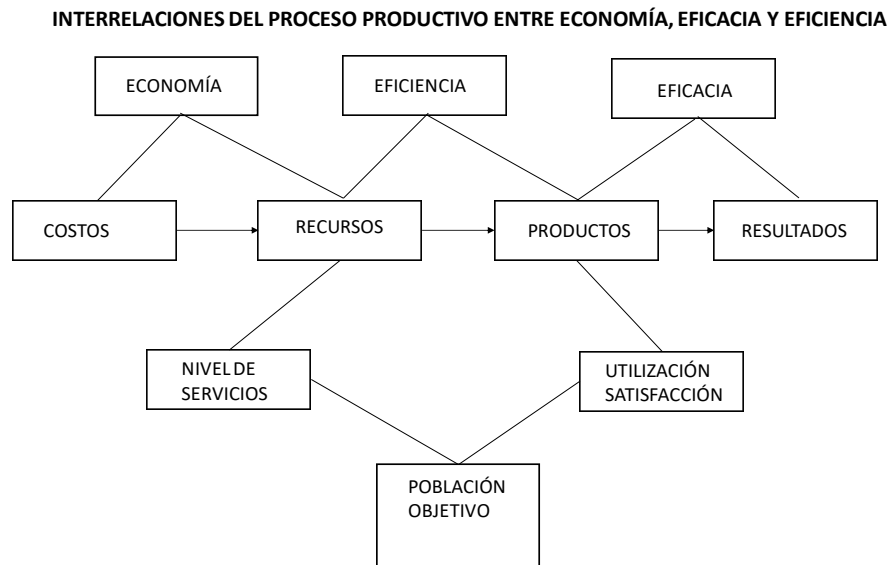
INTERRELACIONES DEL PROCESO PRODUCTIVO ENTRE ECONOMÍA, EFICACIA Y EFICIENCIA

ECONOMÍA

EFICIENCIA

EFICACIA

COSTOS

RECURSOS

PRODUCTOS

RESULTADOS

NIVEL DE SERVICIOS

UTILIZACIÓN SATISFACCIÓN

POBLACIÓN OBJETIVO